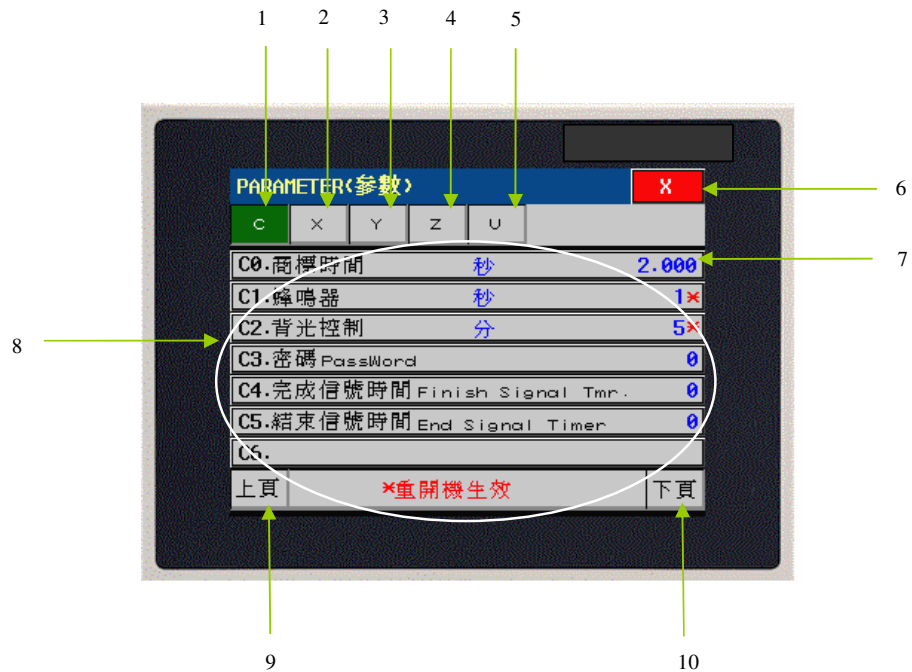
1 2 3 4 5

PARAMETER(參數)

X

6

C X Y Z U

C0.商標時間 秒 2.000

7

C1.蜂鳴器 秒 1*

8

C2.背光控制 分 5*

C3.密碼 PassWord 0

C4.完成信號時間 Finish Signal Tmr. 0

C5.結束信號時間 End Signal Timer 0

C6.

上頁 *重開機生效 下頁

9 10